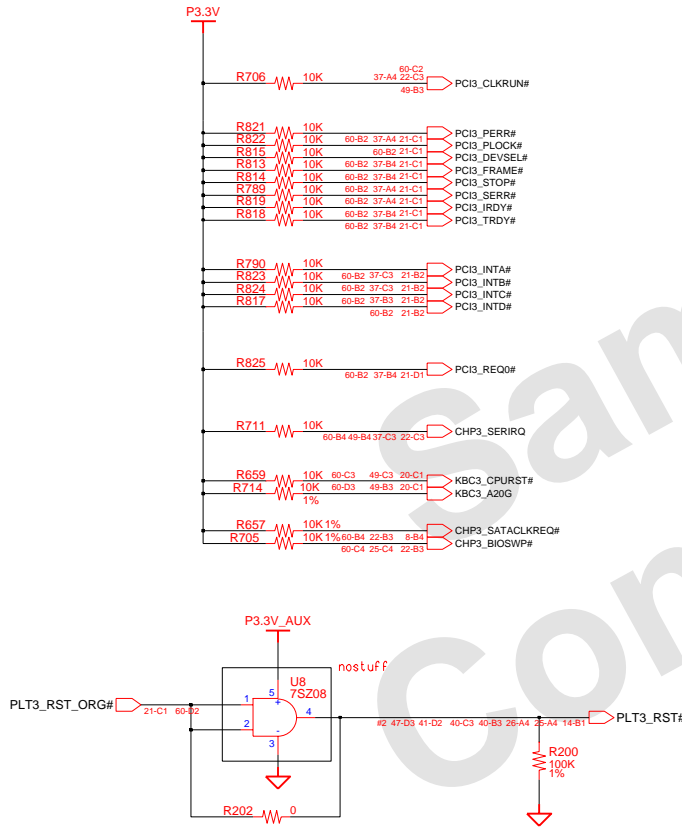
P3.3V

R706 10K 60-C2 37-A4 22-C3 49-B3 PCI3_CLKRUN#

R821 10K PCI3_PERR#
R822 10K 60-B2 37-A4 21-C1 PCI3_PLOCK#
R815 10K 60-B2 21-C1 PCI3_DEVSEL#
R813 10K 60-B2 37-B4 21-C1 PCI3_FRAME#
R814 10K 60-B2 37-B4 21-C1 PCI3_STOP#
R789 10K 60-B2 37-A4 21-C1 PCI3_SERR#
R819 10K 60-B2 37-A4 21-C1 PCI3_IRDY#
R818 10K 60-B2 37-B4 21-C1 PCI3_TRDY#
60-B2 37-B4 21-C1

R790 10K PCI3_INTA#
R823 10K 60-B2 37-C3 21-B2 PCI3_INTB#
R824 10K 60-B2 37-C3 21-B2 PCI3_INTC#
R817 10K 60-B2 37-B3 21-B2 PCI3_INTD#
60-B2 21-B2

R825 10K 60-B2 37-B4 21-D1 PCI3_REQ0#

R711 10K 60-B4 49-B4 37-C3 22-C3 CHP3_SERIRQ

R659 10K 60-C3 49-C3 20-C1 KBC3_CPURST#
R714 10K 60-D3 49-B3 20-C1 KBC3_A20G
1%

R657 10K 1% CHP3_SATACLKREQ#
R705 10K 1% 60-B4 22-B3 8-B4 CHP3_BIOSWP#
60-C4 25-C4 22-B3

P3.3V_AUX

nostuff

U8
7SZ08

PLT3_RST_ORG# 21-C1 60-D2

1 2 5 3 4 + -

#2 47-D3 41-D2 40-C3 40-B3 26-A4 25-A4 14-B1 PLT3_RST#

R200
100K
1%

R202 0

Sam
Con